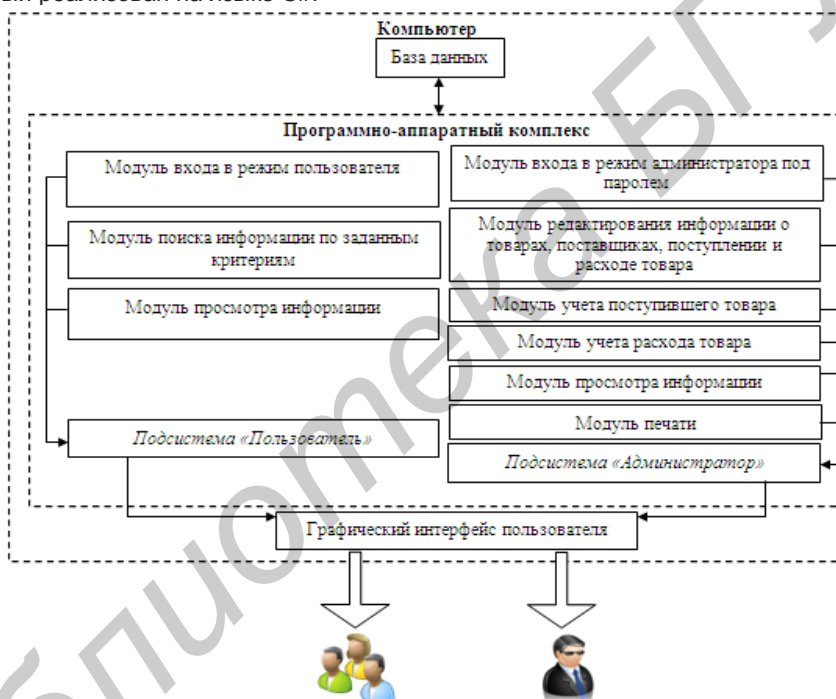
был реализован на языке C#.

Компьютер

База данных

Программно-аппаратный комплекс

Модуль входа в режим пользователя

Модуль поиска информации по заданным критериям

Модуль просмотра информации

Подсистема «Пользователь»

Модуль входа в режим администратора под паролем

Модуль редактирования информации о товарах, поставщиках, поступлении и расходе товара

Модуль учета поступившего товара

Модуль учета расхода товара

Модуль просмотра информации

Модуль печати

Подсистема «Администратор»

Графический интерфейс пользователя

Библиотека БГУИР